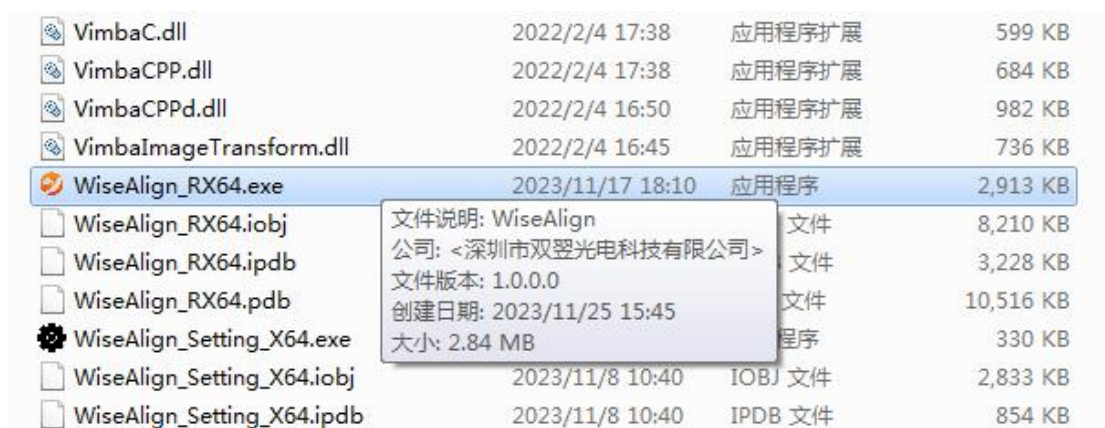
| | | | |
|---|---|---|---|
| VimbaC.dll | 2022/2/4 17:38 | 应用程序扩展 | 599 KB |
| VimbaCPP.dll | 2022/2/4 17:38 | 应用程序扩展 | 684 KB |
| VimbaCPPd.dll | 2022/2/4 16:50 | 应用程序扩展 | 982 KB |
| VimbaImageTransform.dll | 2022/2/4 16:45 | 应用程序扩展 | 736 KB |
| WiseAlign_RX64.exe | 2023/11/17 18:10 | 应用程序 | 2,913 KB |
| WiseAlign_RX64.iobj | | 文件 | 8,210 KB |
| WiseAlign_RX64.ipdb | | 文件 | 3,228 KB |
| WiseAlign_RX64.pdb | | 文件 | 10,516 KB |
| WiseAlign_Setting_X64.exe | | 程序 | 330 KB |
| WiseAlign_Setting_X64.iobj | 2023/11/8 10:40 | IOBJ 文件 | 2,833 KB |
| WiseAlign_Setting_X64.ipdb | 2023/11/8 10:40 | IPDB 文件 | 854 KB |

文件说明: WiseAlign
公司: <深圳市双翌光电科技有限公司>
文件版本: 1.0.0.0
创建日期: 2023/11/25 15:45
大小: 2.84 MB